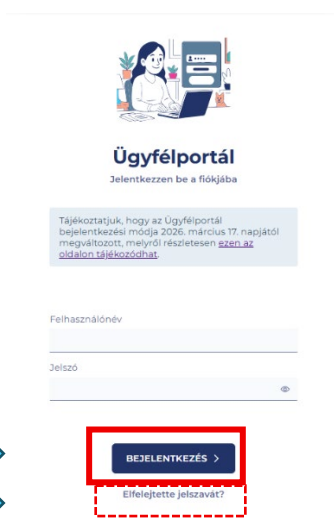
Ügyfélportál

Jelentkezzen be a fiókjába

Tájékoztatjuk, hogy az Ügyfélportál bejelentkezési módja 2026. március 17. napjától megváltozott, melyről részletesen ezen az oldalon tájékozódhat.

Felhasználónév

Jelszó

BEJELENTKEZÉS >

Elfelejtette jelszavát?